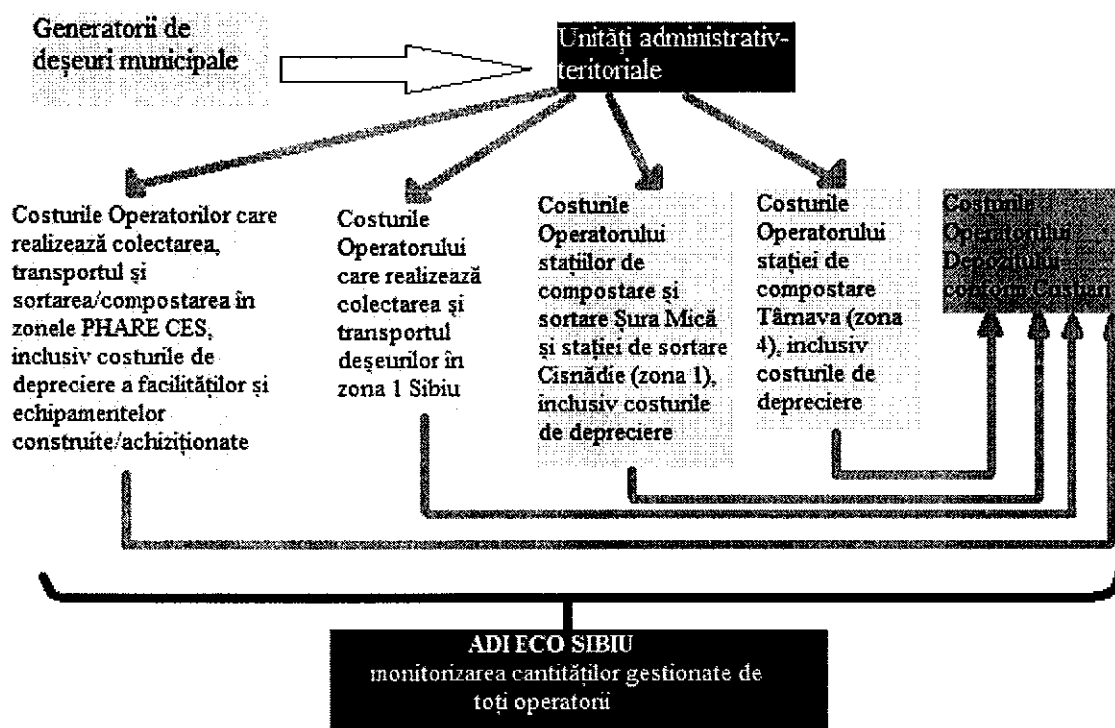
Generatorii de deşeuri municipale

Unităţi administrativ-teritoriale

Costurile Operatorilor care realizează colectarea, transportul şi sortarea/compostarea în zonele PHARE CES, inclusiv costurile de depreciere a facilităţilor şi echipamentelor construite/achiziţionate

Costurile Operatorului care realizează colectarea şi transportul deşeurilor în zona 1 Sibiu

Costurile Operatorului staţiilor de compostare şi sortare Şura Mică şi staţiei de sortare Cisnădie (zona 1), inclusiv costurile de depreciere

Costurile Operatorului staţiei de compostare Târnava (zona 4), inclusiv costurile de depreciere

Costurile Operatorului Depozitului conform Cristian

ADI ECO SIBIU
monitorizarea cantităţilor gestionate de toţi operatorii